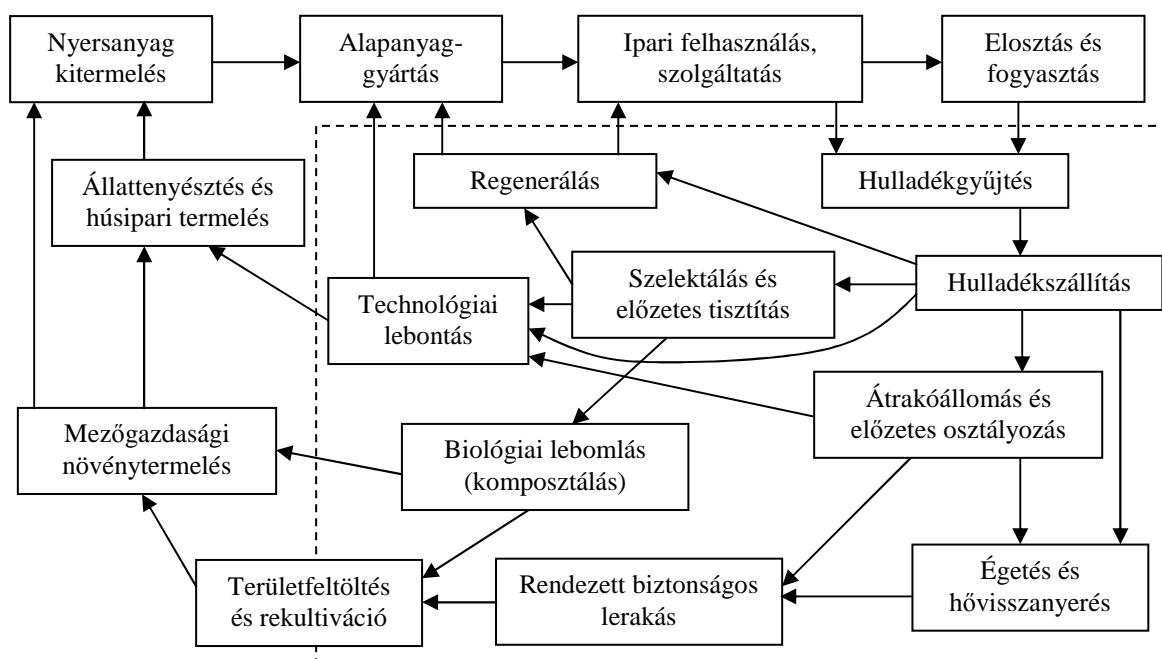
Nyersanyag kitermelés

Alapanyag-gyártás

Ipari felhasználás, szolgáltatás

Elosztás és fogyasztás

Állattenyésztés és húsipari termelés

Regenerálás

Hulladékgyűjtés

Szelektálás és előzetes tisztítás

Hulladékszállítás

Technológiai lebontás

Átrakóállomás és előzetes osztályozás

Mezőgazdasági növénytermelés

Biológiai lebomlás (komposztálás)

Égetés és hővisszanyerés

Területfeltöltés és rekultiváció

Rendezett biztonságos lerakás